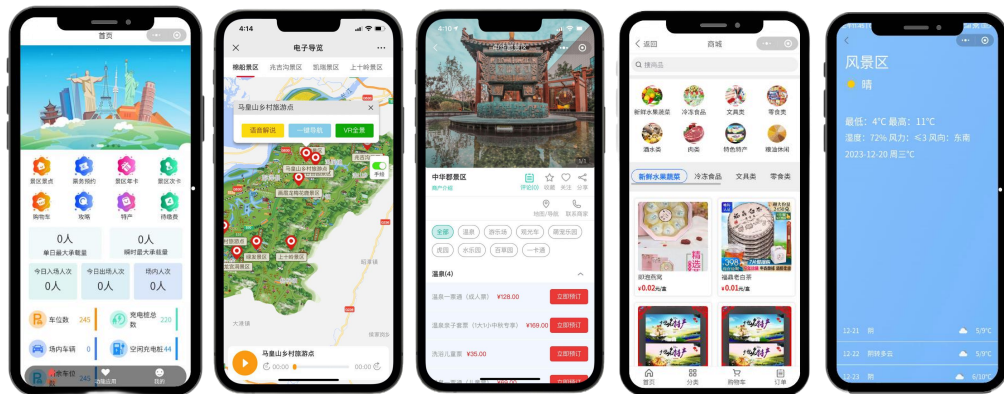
首页

景区景点 票务预约 景区年卡 景区次卡
购物车 攻略 特产 待缴费

0人
单日最大承载量

0人
瞬时最大承载量

今日入场人次
0人

今日出场人次
0人

场内人次
0人

车位数 245
充电桩总数 228
场内车辆 0
空闲充电桩 44

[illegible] 为民应用 我的

4:14

电子导览

梅船景区 走吉沟景区 凯瑞景区 上十岭景区

马皇山乡村旅游点

语音解说 一键导航 VR全景

马皇山乡村旅游点
00:00 00:00

4:10

中华都景区
商户介绍
评论(0) 收藏 关注 分享
地图/导航 联系商家

全部 温泉 游乐场 观光车 漂流 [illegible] 虎园 米乐园 百草园 一十通

温泉(4)

温泉一票通（成人票） ¥128.00 立即预订
温泉亲子套票（大1小1赠专享） ¥169.00 立即预订
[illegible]儿童票 ¥35.00 立即预订

返回 商城

搜商品

新鲜水果蔬菜 冷冻食品 文具类 零食类
酒水类 肉类 特色特产 粮油休闲

新鲜水果蔬菜 冷冻食品 文具类 零食类

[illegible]
¥0.02元/盒

福鼎老白茶
¥0.01元/盒

首页 分类 购物车 订单

风景区
晴

最低：4°C 最高：11°C
湿度：72% 风力：≤3 风向：东南
2023-12-20 周三C

12-21 阴 5/9°C
12-22 阴转多云 5/9°C
12-23 阴 6/10°C